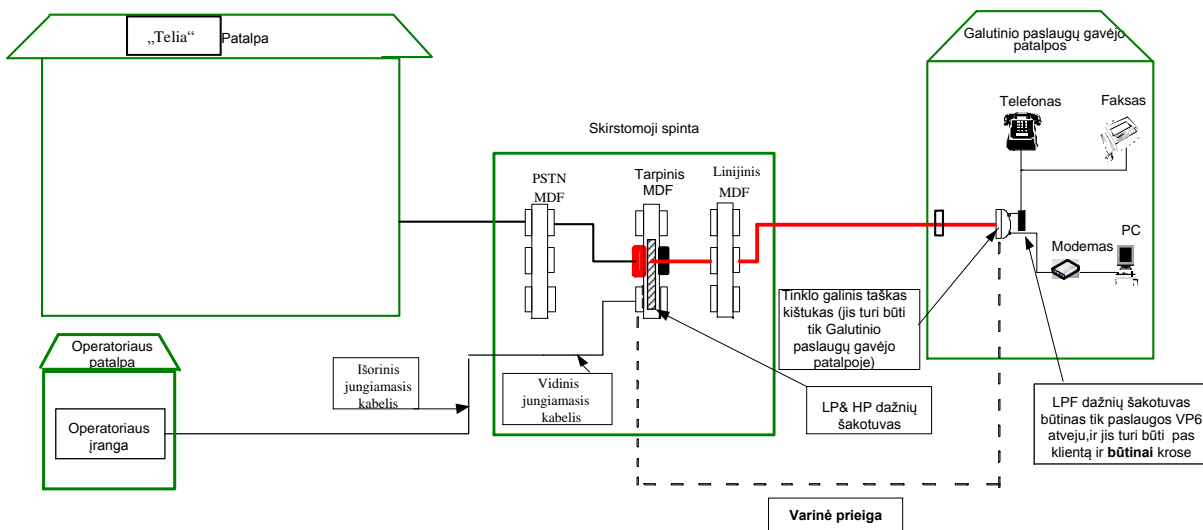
„Telia“ Patalpa

Galutinio paslaugų gavėjo patalpos

Telefonas

Faksas

Skirstomoji spinta

PSTN MDF

Tarpinis MDF

Linijinis MDF

PC

Modemas

Tinklo galinis taškas kištukas (jis turi būti tik Galutinio paslaugų gavėjo patalpoje)

Operatoriaus patalpa

Išorinis jungiamasis kabelis

Vidinis jungiamasis kabelis

Operatoriaus įranga

LP& HP dažnių šakotuvas

LPF dažnių šakotuvas būtinas tik paslaugos VP6 atveju,ir jis turi būti pas klientą ir **būtinai** krose

**Varinė prieiga**